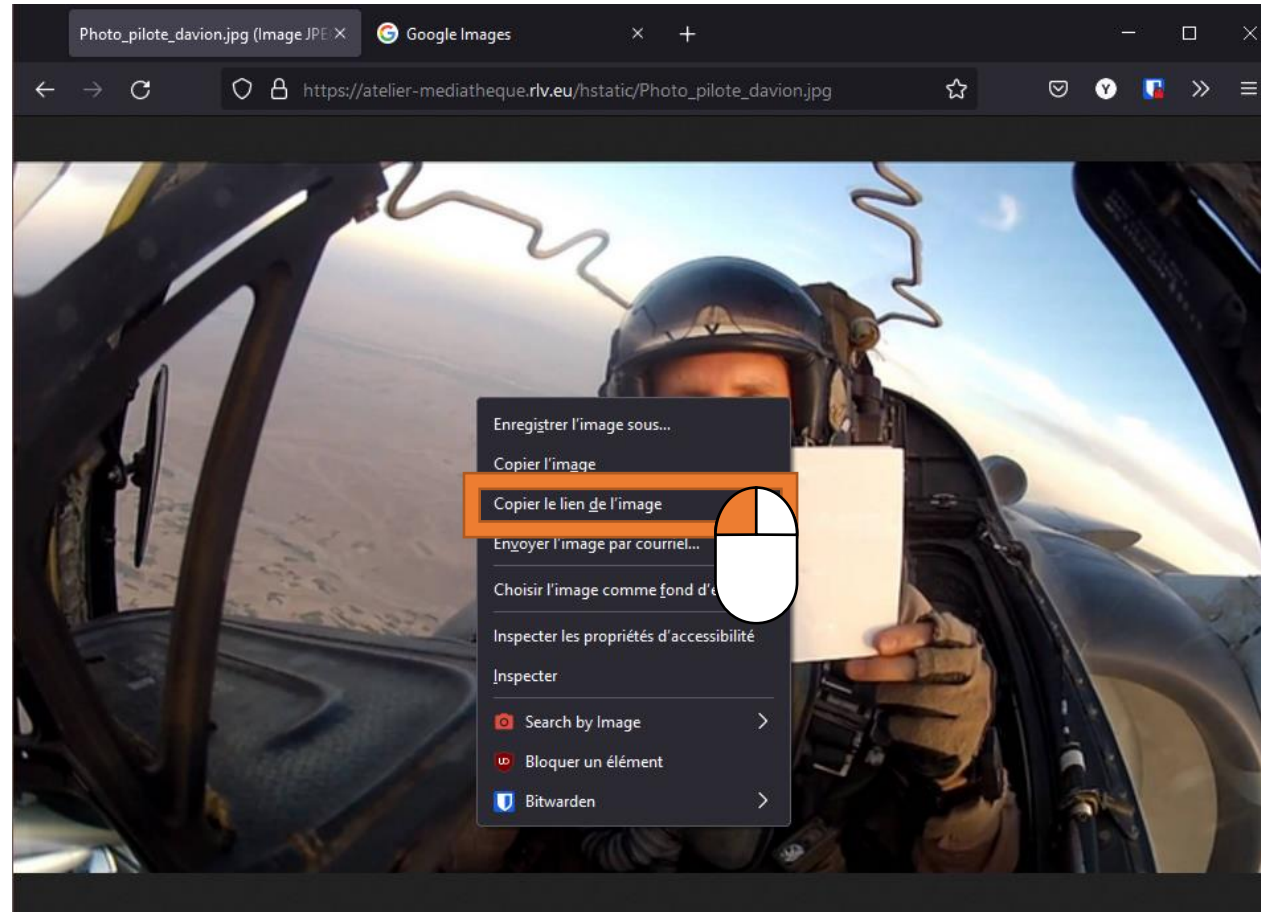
Photo_pilote_davion.jpg (Image JPE ×
Google Images ×
+

https://atelier-mediatheque.rlv.eu/hstatic/Photo_pilote_davion.jpg

Enregistrer l'image sous…
Copier l'image
Copier le lien de l'image
Envoyer l'image par courriel…
Choisir l'image comme fond d'é
Inspecter les propriétés d'accessibilité
Inspecter
Search by Image
Bloquer un élément
Bitwarden